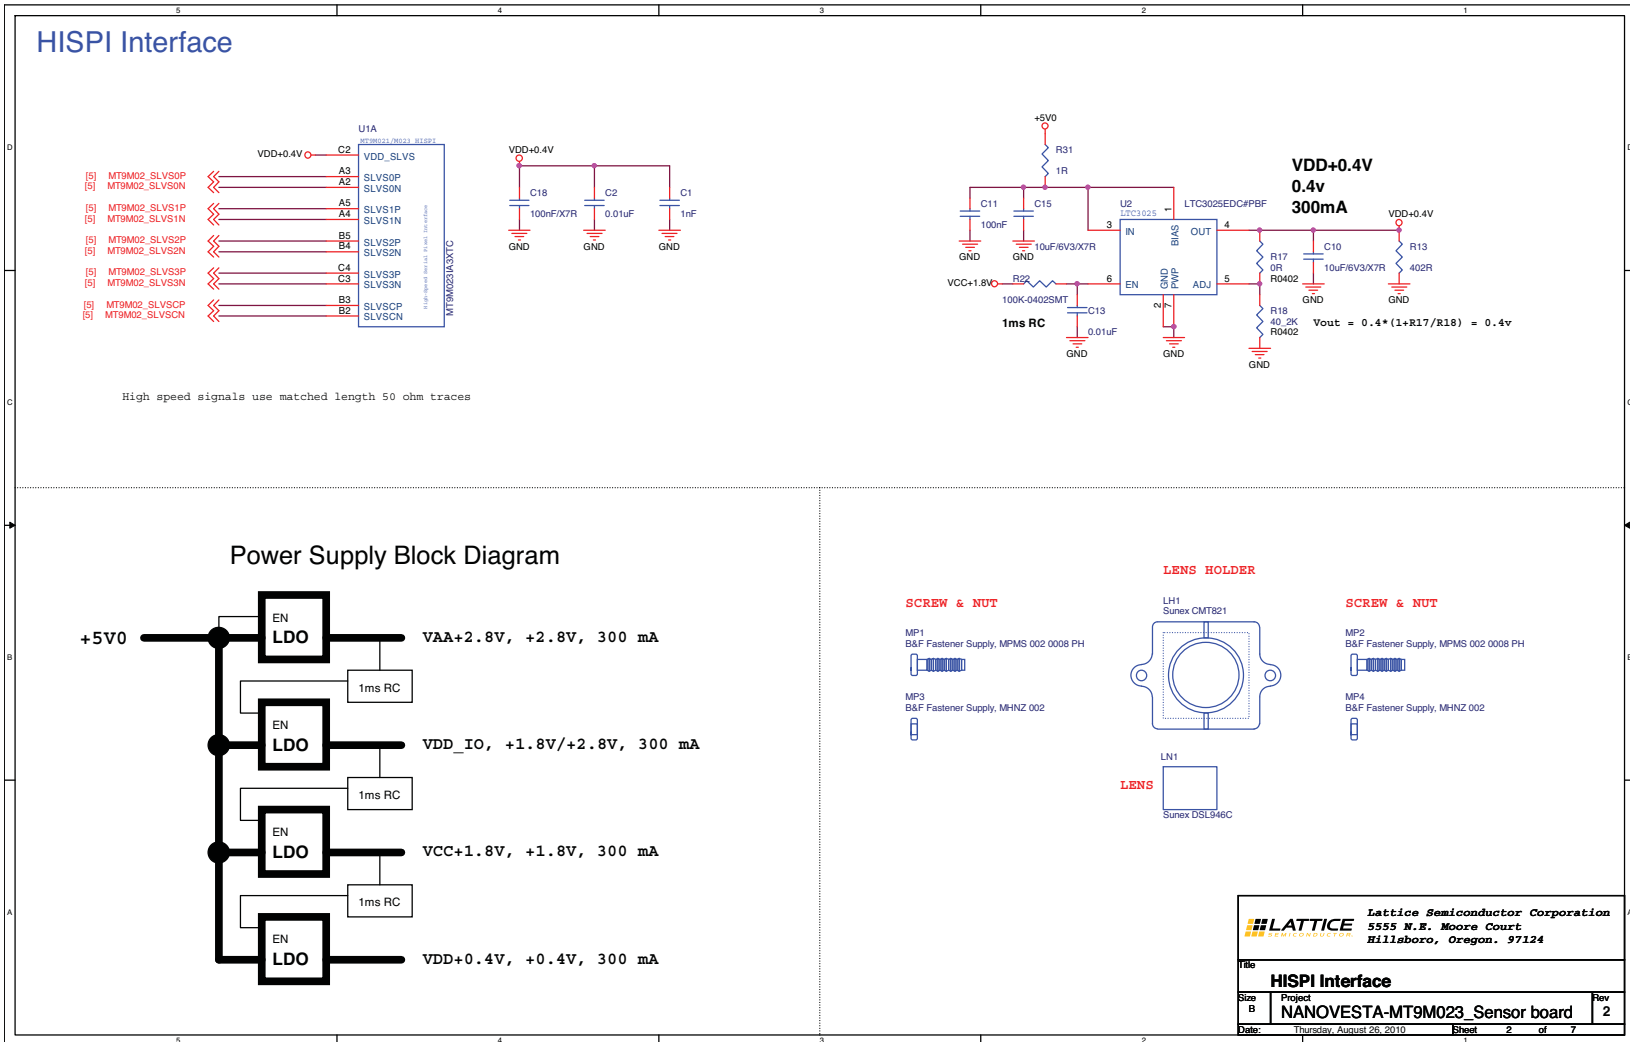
5 4 3 2 1

HISPI Interface

U1A
MT9M021/M023 HISPI

VDD+0.4V C2 VDD_SLVS
[5] MT9M02_SLVS0P A3 SLVS0P
[5] MT9M02_SLVS0N A2 SLVS0N
[5] MT9M02_SLVS1P A5 SLVS1P
[5] MT9M02_SLVS1N A4 SLVS1N
[5] MT9M02_SLVS2P B5 SLVS2P
[5] MT9M02_SLVS2N B4 SLVS2N
[5] MT9M02_SLVS3P C4 SLVS3P
[5] MT9M02_SLVS3N C3 SLVS3N
[5] MT9M02_SLVSCP B3 SLVSCP
[5] MT9M02_SLVSCN B2 SLVSCN

High-Speed Serial Pixel Interface
MT9M023IA3XTC

VDD+0.4V
C18 100nF/X7R GND
C2 0.01uF GND
C1 1nF GND

High speed signals use matched length 50 ohm traces

+5V0
R31 1R
C11 100nF GND
C15 10uF/6V3/X7R GND
U2 LTC3025
LTC3025EDC#PBF
3 IN
BIAS 1
OUT 4
VCC+1.8V R22 100K-0402SMT
6 EN
GND PWP 2 7
ADJ 5
C13 0.01uF GND
1ms RC
GND
R17 0R R0402
R18 40_2K R0402
GND
C10 10uF/6V3/X7R GND
VDD+0.4V
R13 402R GND
VDD+0.4V
0.4V
300mA
Vout = 0.4*(1+R17/R18) = 0.4v

Power Supply Block Diagram

+5V0
EN LDO VAA+2.8V, +2.8V, 300 mA
1ms RC
EN LDO VDD_IO, +1.8V/+2.8V, 300 mA
1ms RC
EN LDO VCC+1.8V, +1.8V, 300 mA
1ms RC
EN LDO VDD+0.4V, +0.4V, 300 mA

SCREW & NUT
MP1
B&F Fastener Supply, MPMS 002 0008 PH
MP3
B&F Fastener Supply, MHNZ 002

LENS HOLDER
LH1
Sunex CMT821

LN1
LENS
Sunex DSL946C

SCREW & NUT
MP2
B&F Fastener Supply, MPMS 002 0008 PH
MP4
B&F Fastener Supply, MHNZ 002

LATTICE SEMICONDUCTOR
Lattice Semiconductor Corporation
5555 N.E. Moore Court
Hillsboro, Oregon. 97124

Title
HISPI Interface
Size B
Project
NANOVESTA-MT9M023_Sensor board
Rev 2
Date: Thursday, August 26, 2010 Sheet 2 of 7

D C B A